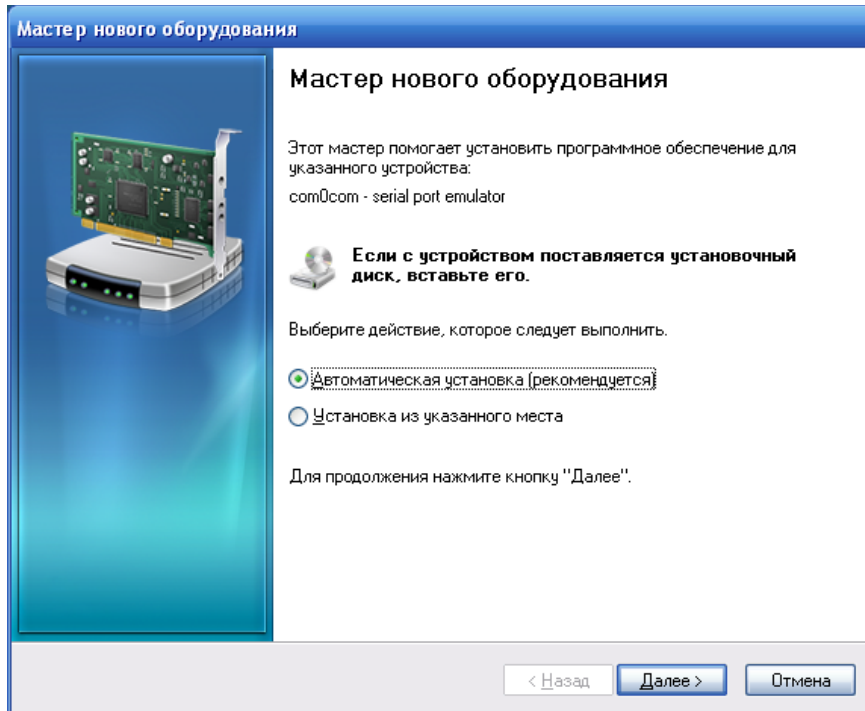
Мастер нового оборудования

Мастер нового оборудования

Этот мастер помогает установить программное обеспечение для указанного устройства:

com0com - serial port emulator

Если с устройством поставляется установочный диск, вставьте его.

Выберите действие, которое следует выполнить.

Автоматическая установка (рекомендуется)

Установка из указанного места

Для продолжения нажмите кнопку "Далее".

< Назад

Далее >

Отмена